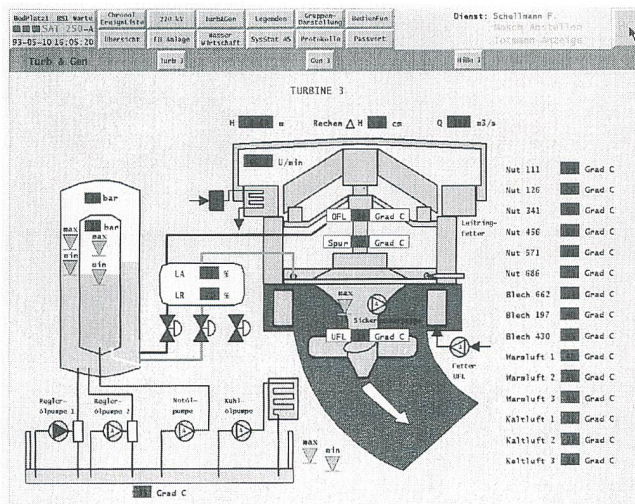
BedPlatz1 BS1 Warte
SAT 250-A
93-05-10 16:05:20

Chronol. Ereignisliste
220 kV
Turb&Gen
Legenden
Gruppen-Darstellung
Bedienfun
Übersicht
110 Anlage
Wasser Wirtschaft
SysStat AS
Protokolle
Passwort

Dienst: Schellmann F.
Nasch Anstellen
Iosmann Anzeige

Turb & Gen
Turb 3
Gen 3
HBA 1

TURBINE 3

H m
Rechen △ H cm
Q m3/s

U/min

bar
bar
max
min
max
min

OFL Grad C
Spur Grad C
Leitring-fetter

LA %
LR %

max
Sickerwasserpumpe
UFL Grad C
Fetter UFL

Regler-ölpumpe 1
Regler-ölpumpe 2
Notöl-pumpe
Kuhl-ölpumpe

max
min

Grad C

| | | |
|---|---|---|
| Nut 111 | | Grad C |
| Nut 126 | | Grad C |
| Nut 341 | | Grad C |
| Nut 456 | | Grad C |
| Nut 571 | | Grad C |
| Nut 686 | | Grad C |
| Blech 662 | | Grad C |
| Blech 197 | | Grad C |
| Blech 430 | | Grad C |
| Warmluft 1 | | Grad C |
| Warmluft 2 | | Grad C |
| Warmluft 3 | | Grad C |
| Kaltluft 1 | | Grad C |
| Kaltluft 2 | | Grad C |
| Kaltluft 3 | | Grad C |